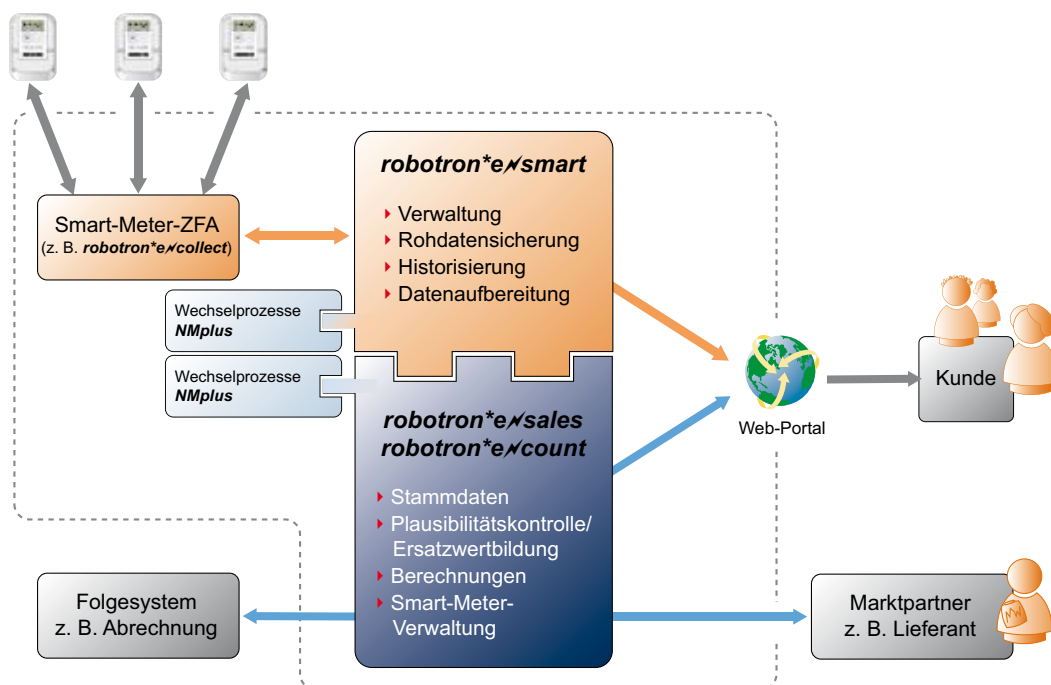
robotron*e⁄smart

Verwaltung
Rohdatensicherung
Historisierung
Datenaufbereitung

Smart-Meter-ZFA
(z. B. robotron*e⁄collect)

Wechselprozesse
NMplus

Wechselprozesse
NMplus

robotron*e⁄sales
robotron*e⁄count

Stammdaten
Plausibilitätskontrolle/ Ersatzwertbildung
Berechnungen
Smart-Meter-Verwaltung

Web-Portal

Kunde

Folgesystem
z. B. Abrechnung

Marktpartner
z. B. Lieferant